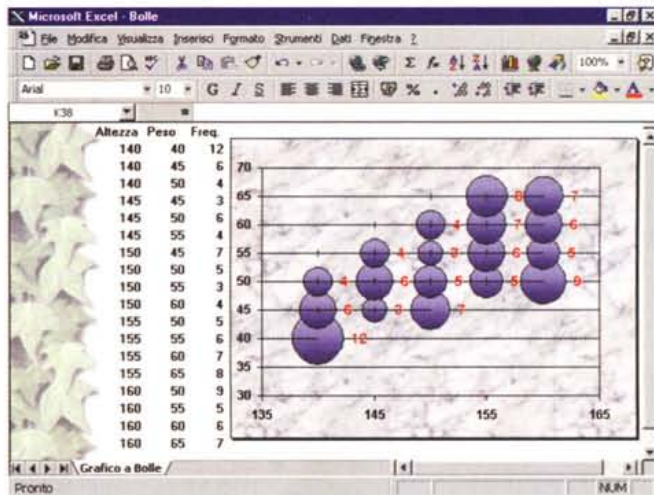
Microsoft Excel - Bolle

File Modifica Visualizza Inserisci Formato Strumenti Dati Finestra ?

100%

Arial 10 G C S

K38 =

| Altezza | Peso | Freq. |
|---|---|---|
| 140 | 40 | 12 |
| 140 | 45 | 6 |
| 140 | 50 | 4 |
| 145 | 45 | 3 |
| 145 | 50 | 6 |
| 145 | 55 | 4 |
| 150 | 45 | 7 |
| 150 | 50 | 5 |
| 150 | 55 | 3 |
| 150 | 60 | 4 |
| 155 | 50 | 5 |
| 155 | 55 | 6 |
| 155 | 60 | 7 |
| 155 | 65 | 8 |
| 160 | 50 | 9 |
| 160 | 55 | 5 |
| 160 | 60 | 6 |
| 160 | 65 | 7 |

70
65
60
55
50
45
40
35
30
135 145 155 165

12 6 4 3 6 4 7 5 3 4 5 6 7 8 9 5 6 7

Grafico a Bolle

Pronto NUM